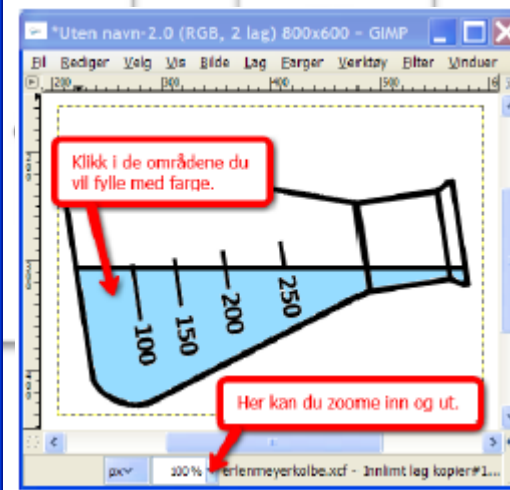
*Uten navn-2.0 (RGB, 2 lag) 800x600 – GIMP

Fil Rediger Velg Vis Bilde Lag Farger Verktøy Filter Vinduer

200 300 400 500 600

Klikk i de områdene du vil fylle med farge.

100
150
200
250

Her kan du zoome inn og ut.

px 100 % erlenmeyerkolbe.xcf - Innlimt lag kopier#1...